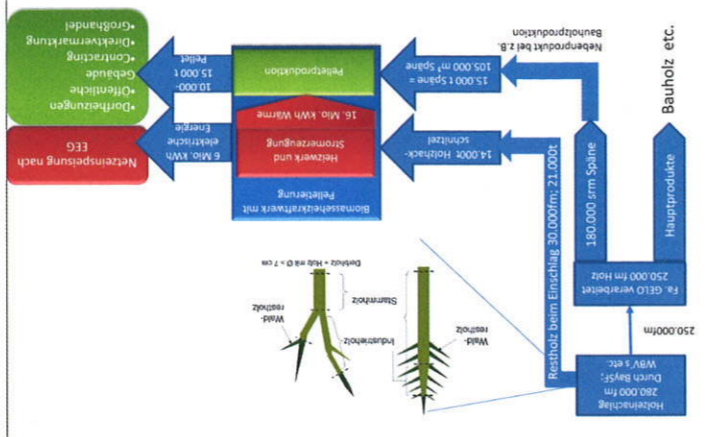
Bauholz etc.

Nebenprodukt bei z.B. Bauholzproduktion

•Großhandel
•Direktvermarktung
•Contracting
•Öffentliche Gebäude
•Dorfheizungen

10.000-15.000 t Pellet

Pelletproduktion

15.000 t Späne = 105.000 $m^3$ Späne

16. Mio. kWh Wärme

Heizwerk und Stromerzeugung

14.000t Holzhackschnitzel

Netzeinspeisung nach EEG

6 Mio. kWh elektrische Energie

Biomasseheizkraftwerk mit Pelletierung

180.000 srm Späne

Hauptprodukte

Restholz beim Einschlag 30.000fm; 21.000t

Fa. GELO verarbeitet 250.000 fm Holz

250.000fm

Holzeinschlag 280.000 fm Durch BaySF, WBV's etc.

Derbholz = Holz mit Ø > 7 cm

Stammholz

Industrieholz

Wald-restholz

Wald-restholz